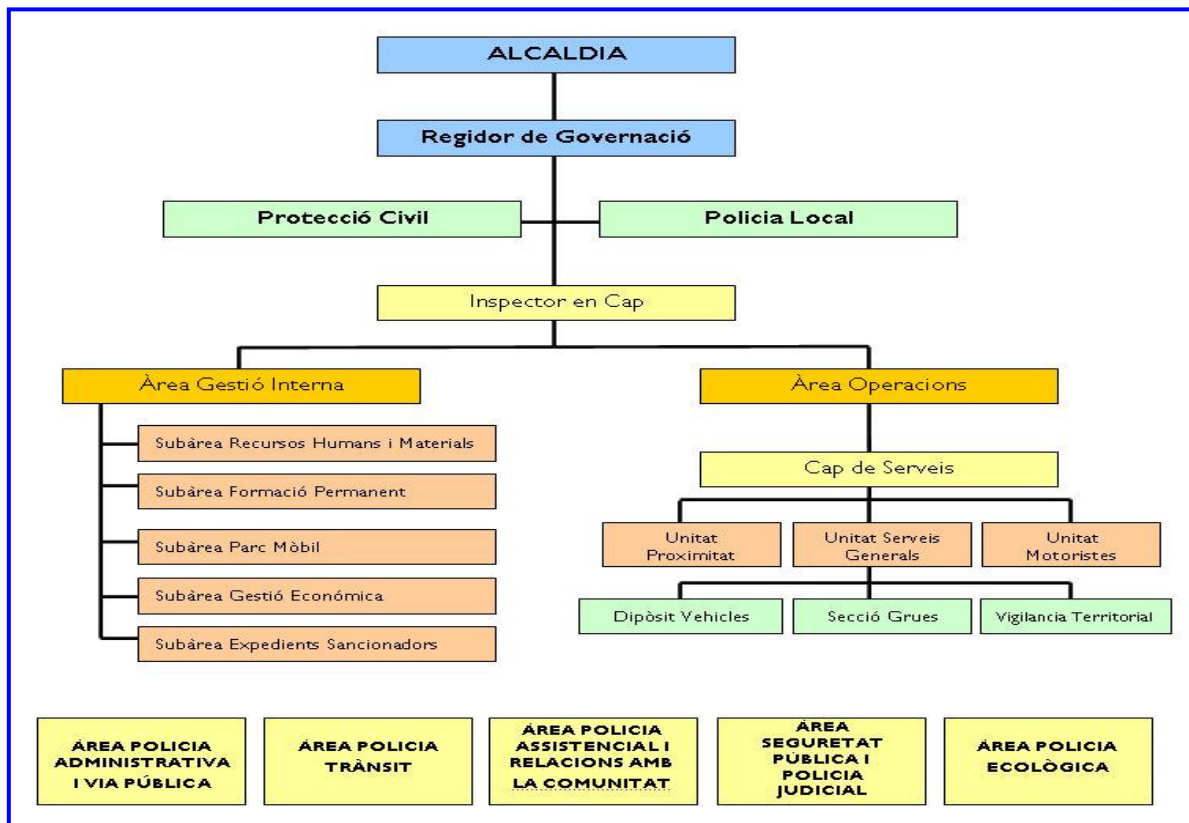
ALCALDIA

Regidor de Governació

Protecció Civil

Policia Local

Inspector en Cap

Àrea Gestió Interna

Subàrea Recursos Humans i Materials

Subàrea Formació Permanent

Subàrea Parc Mòbil

Subàrea Gestió Económica

Subàrea Expedients Sancionadors

Àrea Operacions

Cap de Serveis

Unitat Proximitat

Unitat Serveis Generals

Unitat Motoristes

Dipòsit Vehicles

Secció Grues

Vigilancia Territorial

ÁREA POLICIA ADMINISTRATIVA I VIA PÚBLICA

ÁREA POLICIA TRÀNSIT

ÁREA POLICIA ASSISTENCIAL I RELACIONS AMB LA COMUNITAT

ÁREA SEGURETAT PÚBLICA I POLICIA JUDICIAL

ÁREA POLICIA ECOLÒGICA